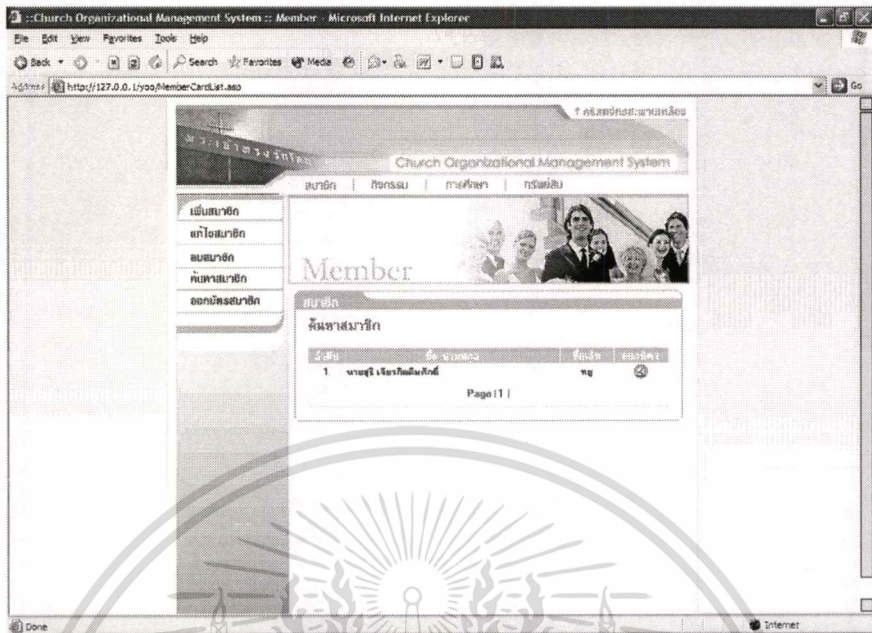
::Church Organizational Management System :: Member - Microsoft Internet Explorer

File Edit View Favorites Tools Help

Back Search Favorites Media

Address http://127.0.0.1/yoo/MemberCardList.asp

Go

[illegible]

Church Organizational Management System

สมาชิก | กิจกรรม | การศึกษา | ทรัพย์สิน

เพิ่มสมาชิก
แก้ไขสมาชิก
ลบสมาชิก
ค้นหาสมาชิก
ออกบัตรสมาชิก

Member

สมาชิก

ค้นหาสมาชิก

| ลำดับ | ชื่อ นามสกุล | ชื่อเล่น | สมาชิก |
|---|---|---|---|
| 1 | นายสุริ เจียรกิตติภักดิ์ | หนู | |

Page [1]

Done

Internet